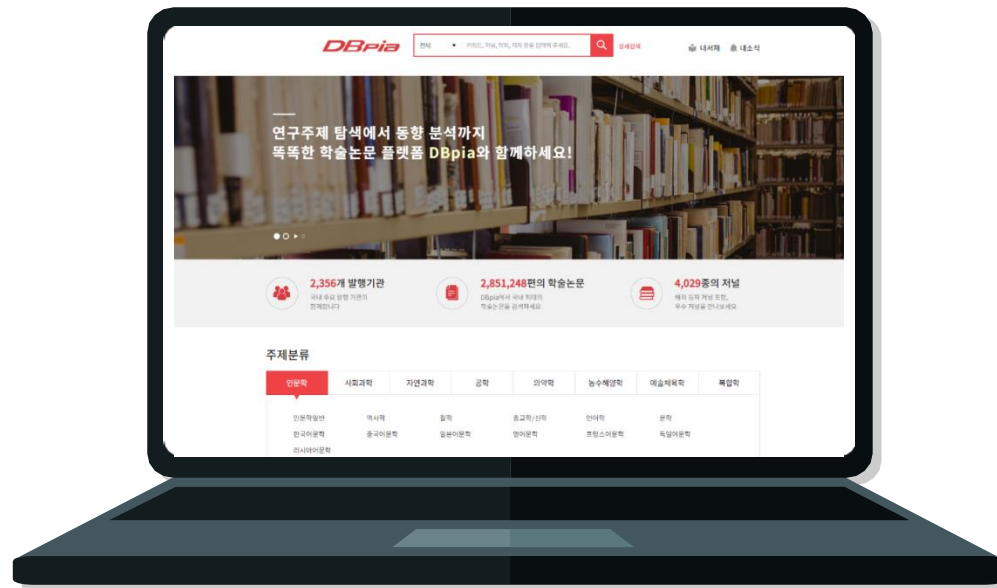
DBpia

전체 ▾ 키워드, 저널, 저자, 제목 등을 입력해 주세요.

상세검색

내서재 내소식

연구주제 탐색에서 동향 분석까지
똑똑한 학술논문 플랫폼 DBpia와 함께하세요!

2,356개 발행기관
국내 주요 발행 기관이 함께합니다

2,851,248편의 학술논문
DBpia에서 국내 최대의 학술논문을 검색해보세요

4,029종의 저널
해외 유명 저널 포함, 우수 저널을 만나보세요

주제분류

| 인문학 | 사회과학 | 자연과학 | 공학 | 의약학 | 농수해양학 | 예술체육학 | 복합학 |
|---|---|---|---|---|---|---|---|

인문학일반 역사학 철학 종교학/신학 언어학 문학
한국어문학 중국어문학 일본어문학 영어문학 프랑스어문학 독일어문학
러시아어문학